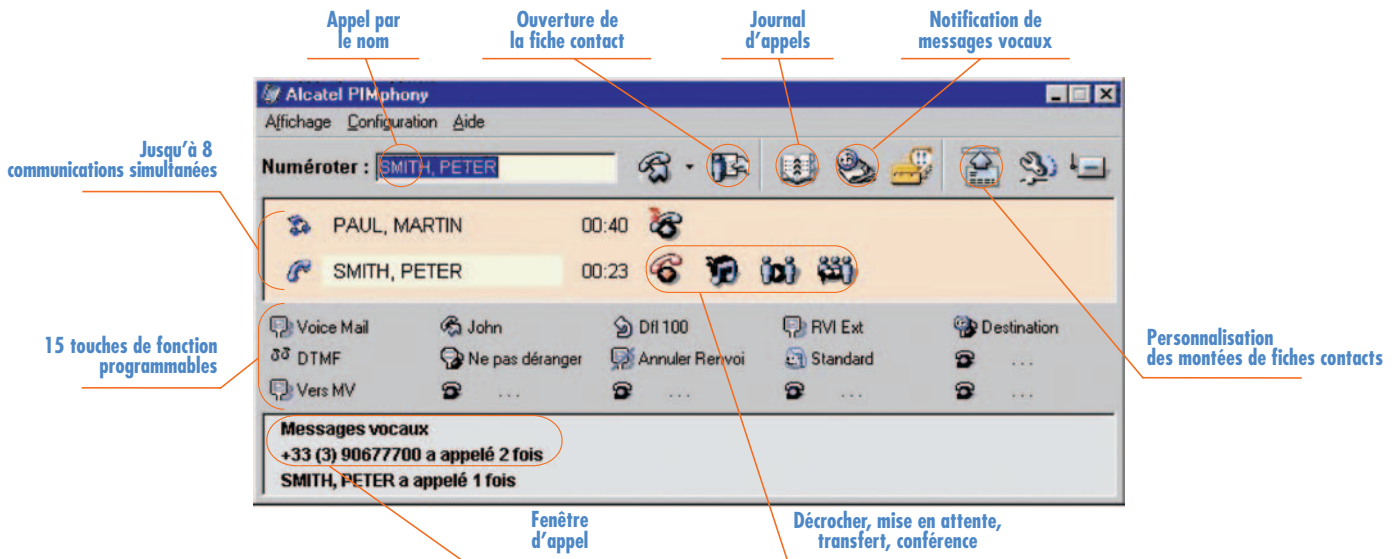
Appel par le nom

Ouverture de la fiche contact

Journal d'appels

Notification de messages vocaux

Jusqu'à 8 communications simultanées

Alcatel PIMphony

Affichage Configuration Aide

Numéroter : SMITH, PETER

PAUL, MARTIN 00:40

SMITH, PETER 00:23

15 touches de fonction programmables

| Voice Mail | John | Dfl 100 | RVI Ext | Destination |
|---|---|---|---|---|
| DTMF | Ne pas déranger | Annuler Renvoi | Standard | ... |
| Vers MV | ... | ... | ... | ... |

Personnalisation des montées de fiches contacts

Messages vocaux
+33 (3) 90677700 a appelé 2 fois
SMITH, PETER a appelé 1 fois

Fenêtre d'appel

Décrocher, mise en attente, transfert, conférence